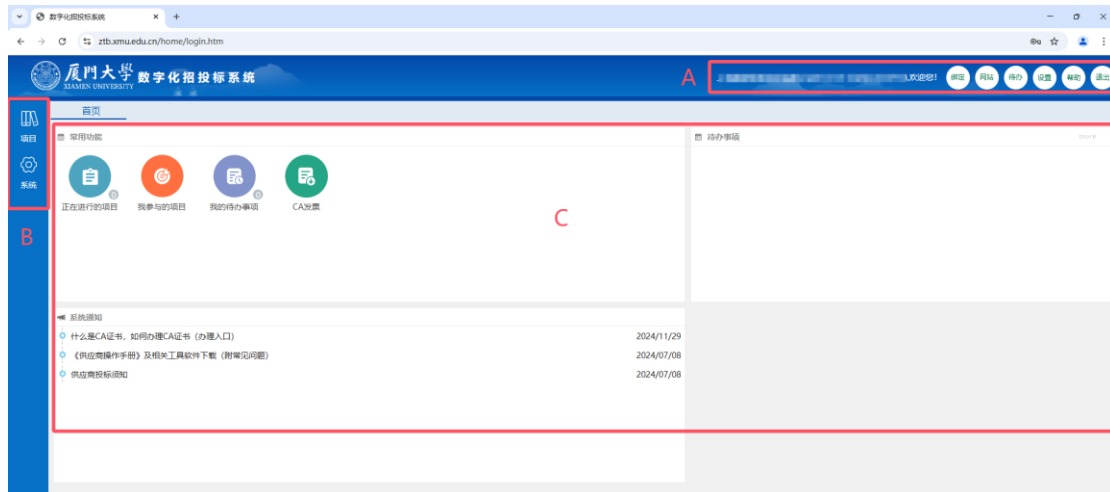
数字化招投标系统

ztb.xmu.edu.cn/home/login.htm

厦門大學 XIAMEN UNIVERSITY 数字化招投标系统

A

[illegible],欢迎您! 绑定 网站 待办 设置 帮助 退出

首页

项目

系统

B

常用功能

正在进行的项目 我参与的项目 我的待办事项 CA发票

C

待办事项 more

系统通知

什么是CA证书，如何办理CA证书（办理入口） 2024/11/29

《供应商操作手册》及相关工具软件下载（附常见问题） 2024/07/08

供应商投标须知 2024/07/08